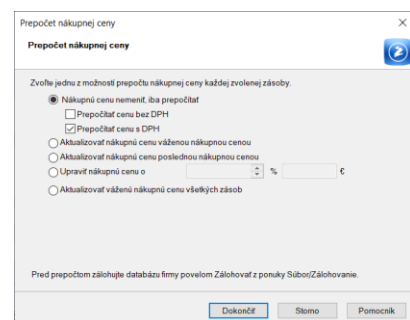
Prepočet nákupnej ceny
×

Prepočet nákupnej ceny

Zvoľte jednu z možností prepočtu nákupnej ceny každej zvolenej zásoby.

Nákupnú cenu nemeniť, iba prepočítať
Prepočítať cenu bez DPH
Prepočítať cenu s DPH
Aktualizovať nákupnú cenu váženou nákupnou cenou
Aktualizovať nákupnú cenu poslednou nákupnou cenou
Upraviť nákupnú cenu o % €
Aktualizovať váženú nákupnú cenu všetkých zásob

Pred prepočtom zálohujte databázu firmy povelom Zálohovať z ponuky Súbor/Zálohovanie.

Dokončiť
Storno
Pomocník